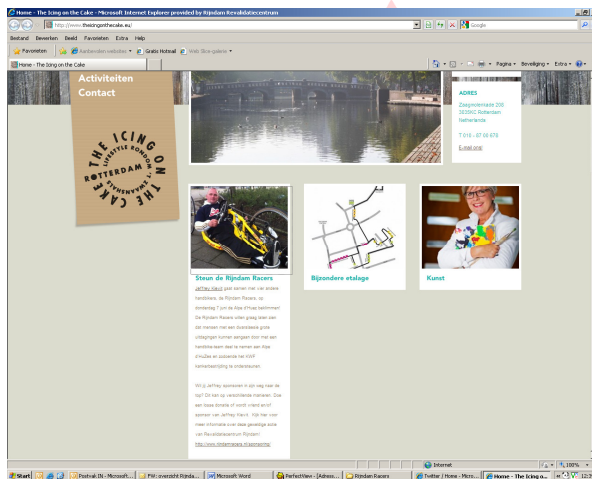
Home - The Icing on the Cake - Microsoft Internet Explorer provided by Rijndam Revalidatiecentrum

http://www.theicingonthecake.eu/

Google

Bestand Bewerken Beeld Favorieten Extra Help

Favorieten | Aanbevolen websites | Gratis Hotmail | Web Slice-galerie

Home - The Icing on the Cake

Pagina | Beveiliging | Extra

Activiteiten
Contact

THE ICING ON THE CAKE
LIFESTYLE ROTTERDAM
ROTTERDAM ' T ZWANSHALS

ADRES

Zaagmolenkade 20b
3035KC Rotterdam
Netherlands

T 010 - 27 00 678

E-mail ons!

Steun de Rijndam Racers

Jeffrey Kleuit gaat samen met vier andere handbikers, de Rijndam Racers, op donderdag 7 juni de Alpe d'Huez beklimmen! De Rijndam Racers willen graag laten zien dat mensen met een dwarslaesie grote uitdagingen kunnen aangaan door met een handbike-team deel te nemen aan Alpe d'HuZes en zodoende het KWF kankerbestrijding te ondersteunen.

Wil jij Jeffrey sponsoren in zijn weg naar de top? Dit kan op verschillende manieren. Doe een losse donatie of wordt vriend en/of sponsor van Jeffrey Kleuit. Kijk hier voor meer informatie over deze geweldige actie van Revalidatiecentrum Rijndam!
http://www.rijndamracers.nl/sponsoring/

Bijzondere etalage

Kunst

Internet | 100%

Start | Postvak IN - Microsoft... | FW: overzicht Rijnda... | Microsoft Word | PerfectView - [Adress... | Rijndam Racers | Twitter / Home - Micro... | Home - The Icing o... | 12:3